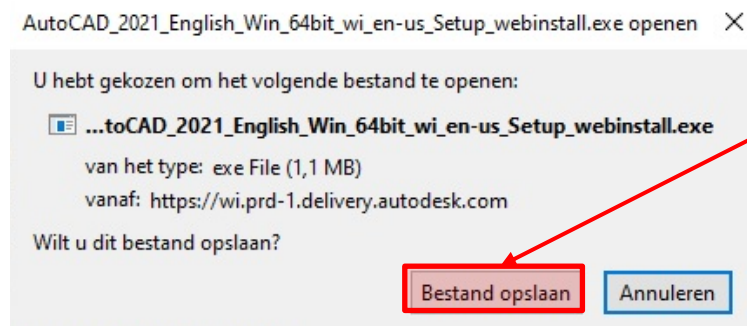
AutoCAD_2021_English_Win_64bit_wi_en-us_Setup_webinstall.exe openen ✕

U hebt gekozen om het volgende bestand te openen:

...toCAD_2021_English_Win_64bit_wi_en-us_Setup_webinstall.exe

van het type: exe File (1,1 MB)

vanaf: https://wi.prd-1.delivery.autodesk.com

Wilt u dit bestand opslaan?

Bestand opslaan Annuleren